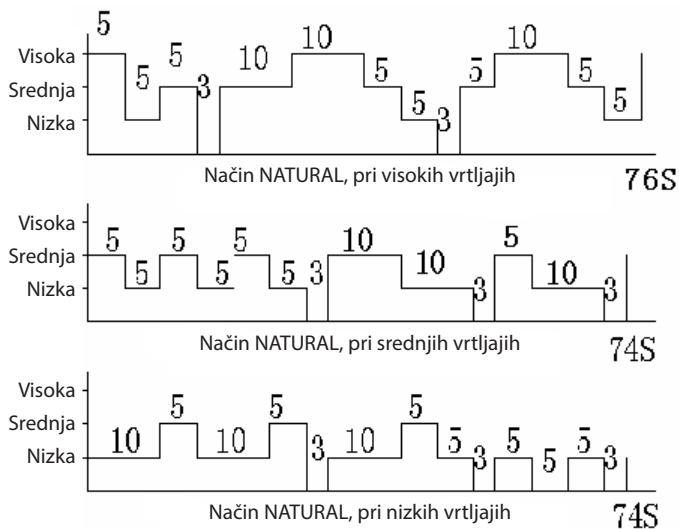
Visoka
Srednja
Nizka
5 5 5 3 10 10 5 5 3 5 10 5 5
Način NATURAL, pri visokih vrtljajih
76S

Visoka
Srednja
Nizka
5 5 5 5 5 5 3 10 10 3 5 10 3
Način NATURAL, pri srednjih vrtljajih
74S

Visoka
Srednja
Nizka
10 5 10 5 3 10 5 5 3 5 5 5 3
Način NATURAL, pri nizkih vrtljajih
74S